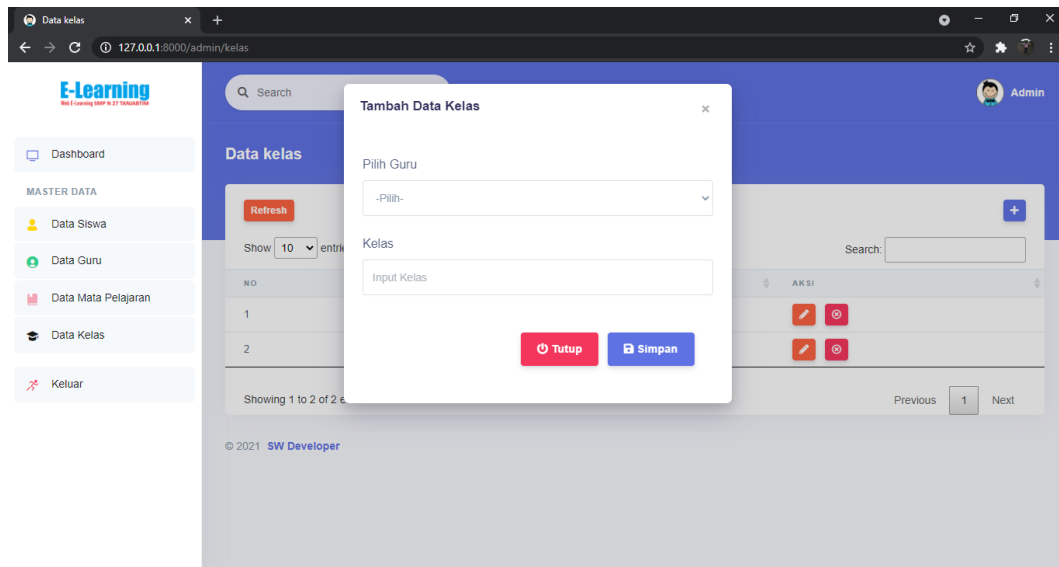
Data kelas
127.0.0.1:8000/admin/kelas

E-Learning
Web E-Learning SMP N 27 TANGERANG

Dashboard
MASTER DATA
Data Siswa
Data Guru
Data Mata Pelajaran
Data Kelas
Keluar

Search
Admin

Data kelas

Refresh
Show 10 entri
Search:

| NO | | AKSI |
|---|---|---|
| 1 | | |
| 2 | | |

Showing 1 to 2 of 2 e
Previous 1 Next

© 2021 SW Developer

Tambah Data Kelas
×
Pilih Guru
-Pilih-
Kelas
Input Kelas
Tutup
Simpan